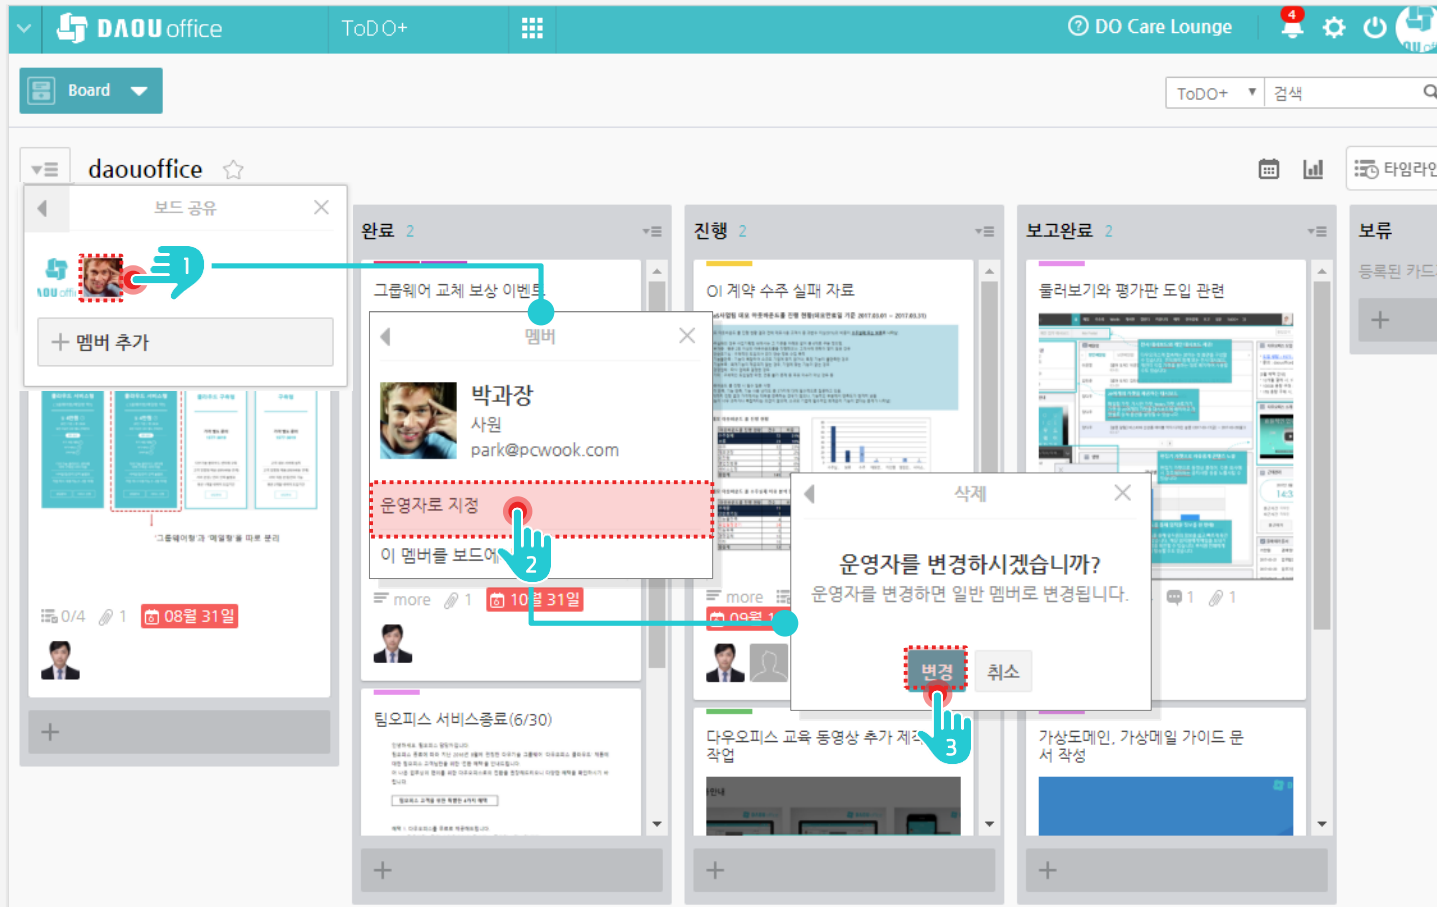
DAOU office  ToDO+  DO Care Lounge  4

Board

ToDO+  검색

daouoffice

타임라인

보드 공유

멤버 추가

1

'그룹웨어'과 '메일'을 따로 분리

0/4  1  08월 31일

완료 2

그룹웨어 교체 보상 이벤트

멤버

박과장
사원
park@pcwook.com

운영자로 지정

2

이 멤버를 보드에

more  1  10월 31일

팀오피스 서비스종료(6/30)

진행 2

OI 계약 수주 실패 자료

more

09월 1

다우오피스 교육 동영상 추가 제작 작업

삭제

운영자를 변경하시겠습니까?
운영자를 변경하면 일반 멤버로 변경됩니다.

변경  취소

3

보고완료 2

둘러보기와 평가판 도입 관련

1  1

가상도메인, 가상메일 가이드 문서 작성

보류

등록된 카드